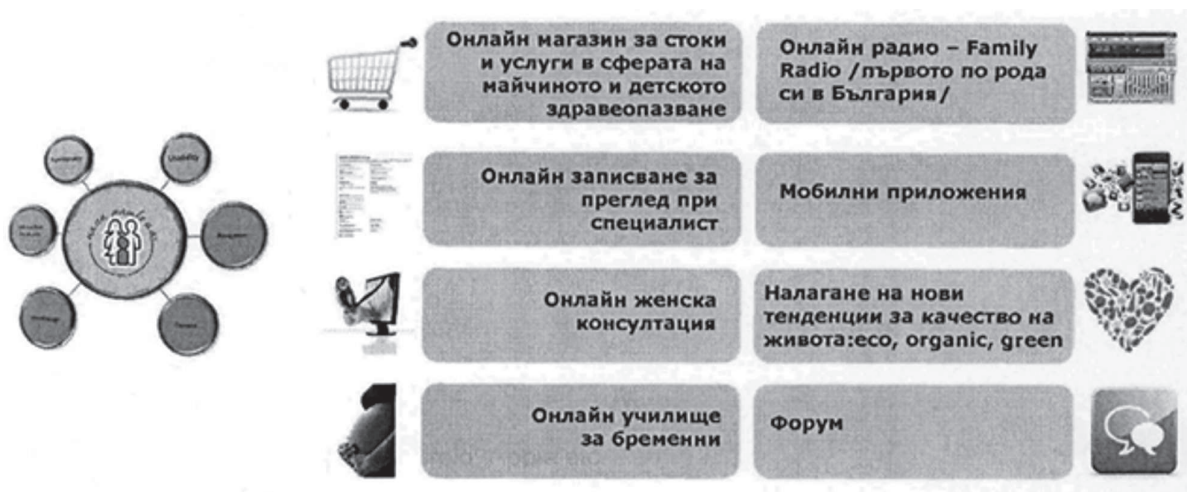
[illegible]

Онлайн магазин за стоки и услуги в сферата на майчиното и детското здравеопазване

Онлайн радио – Family Radio /първото по рода си в България/

Онлайн записване за преглед при специалист

Мобилни приложения

Онлайн женска консултация

Налагане на нови тенденции за качество на живота:eco, organic, green

Онлайн училище за бременни

Форум